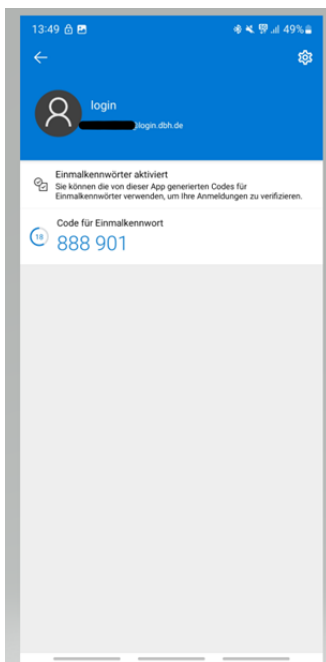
13:49 49%

login
login.dbh.de

Einmalkennwörter aktiviert
Sie können die von dieser App generierten Codes für Einmalkennwörter verwenden, um Ihre Anmeldungen zu verifizieren.

18
Code für Einmalkennwort
888 901